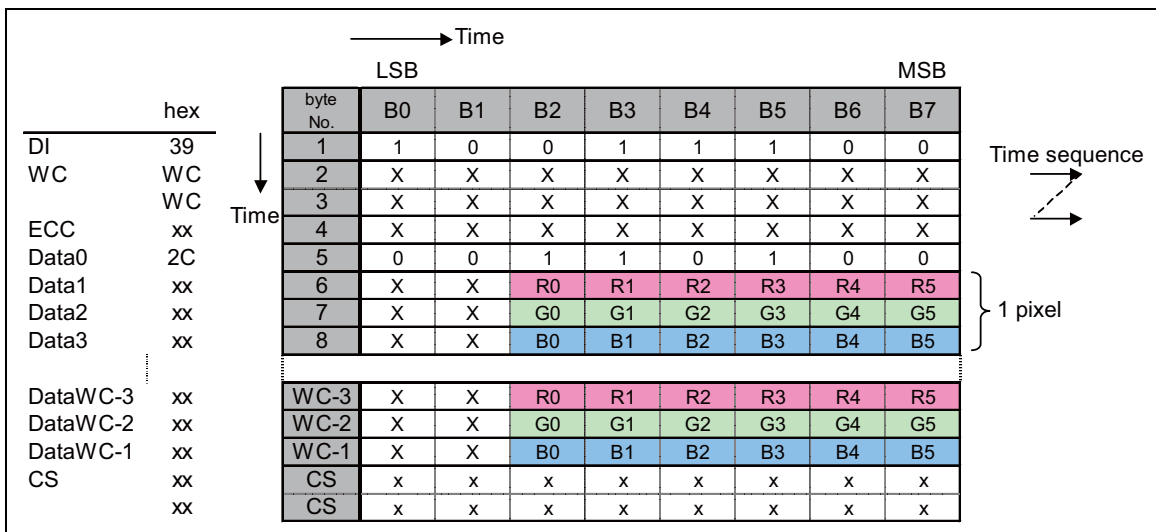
Time

LSB MSB

| | hex | byte No. | B0 | B1 | B2 | B3 | B4 | B5 | B6 | B7 |
|---|---|---|---|---|---|---|---|---|---|---|
| DI | 39 | 1 | 1 | 0 | 0 | 1 | 1 | 1 | 0 | 0 |
| WC | WC | 2 | X | X | X | X | X | X | X | X |
| | WC | 3 | X | X | X | X | X | X | X | X |
| ECC | xx | 4 | X | X | X | X | X | X | X | X |
| Data0 | 2C | 5 | 0 | 0 | 1 | 1 | 0 | 1 | 0 | 0 |
| Data1 | xx | 6 | X | X | R0 | R1 | R2 | R3 | R4 | R5 |
| Data2 | xx | 7 | X | X | G0 | G1 | G2 | G3 | G4 | G5 |
| Data3 | xx | 8 | X | X | B0 | B1 | B2 | B3 | B4 | B5 |
| DataWC-3 | xx | WC-3 | X | X | R0 | R1 | R2 | R3 | R4 | R5 |
| DataWC-2 | xx | WC-2 | X | X | G0 | G1 | G2 | G3 | G4 | G5 |
| DataWC-1 | xx | WC-1 | X | X | B0 | B1 | B2 | B3 | B4 | B5 |
| CS | xx | CS | x | x | x | x | x | x | x | x |
| | xx | CS | x | x | x | x | x | x | x | x |

Time

Time sequence

1 pixel